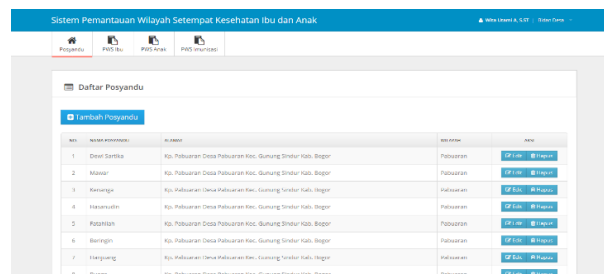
Sistem Pemantauan Wilayah Setempat Kesehatan Ibu dan Anak

Wita Lisani A, S.ST | Dinas Desa

Posyandu PWS Ibu PWS Anak PWS Imunisasi

Daftar Posyandu

Tambah Posyandu

| NO. | NAMA POSYANDU | ALAMAT | WILAYAH | AKSI |
|---|---|---|---|---|
| 1 | Dewi Sartika | Kp. Pabuaran Desa Pabuaran Kec. Gunung Sindur Kab. Bogor | Pabuaran | Edit Hapus |
| 2 | Mawar | Kp. Pabuaran Desa Pabuaran Kec. Gunung Sindur Kab. Bogor | Pabuaran | Edit Hapus |
| 3 | Kenanga | Kp. Pabuaran Desa Pabuaran Kec. Gunung Sindur Kab. Bogor | Pabuaran | Edit Hapus |
| 4 | Hasanudin | Kp. Pabuaran Desa Pabuaran Kec. Gunung Sindur Kab. Bogor | Pabuaran | Edit Hapus |
| 5 | Ratmilah | Kp. Pabuaran Desa Pabuaran Kec. Gunung Sindur Kab. Bogor | Pabuaran | Edit Hapus |
| 6 | Beringin | Kp. Pabuaran Desa Pabuaran Kec. Gunung Sindur Kab. Bogor | Pabuaran | Edit Hapus |
| 7 | Harapan | Kp. Pabuaran Desa Pabuaran Kec. Gunung Sindur Kab. Bogor | Pabuaran | Edit Hapus |
| 8 | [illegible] | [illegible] | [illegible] | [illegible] |